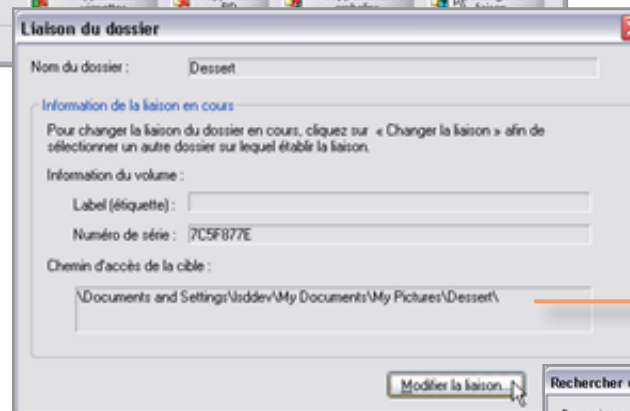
Liaison du dossier

Nom du dossier : Dessert

Information de la liaison en cours

Pour changer la liaison du dossier en cours, cliquez sur « Changer la liaison » afin de sélectionner un autre dossier sur lequel établir la liaison.

Information du volume :

Label (étiquette) :

Numéro de série : 7C5F877E

Chemin d'accès de la cible :

\Documents and Settings\lsddev\My Documents\My Pictures\Dessert\

Modifier la liaison...

Rechercher